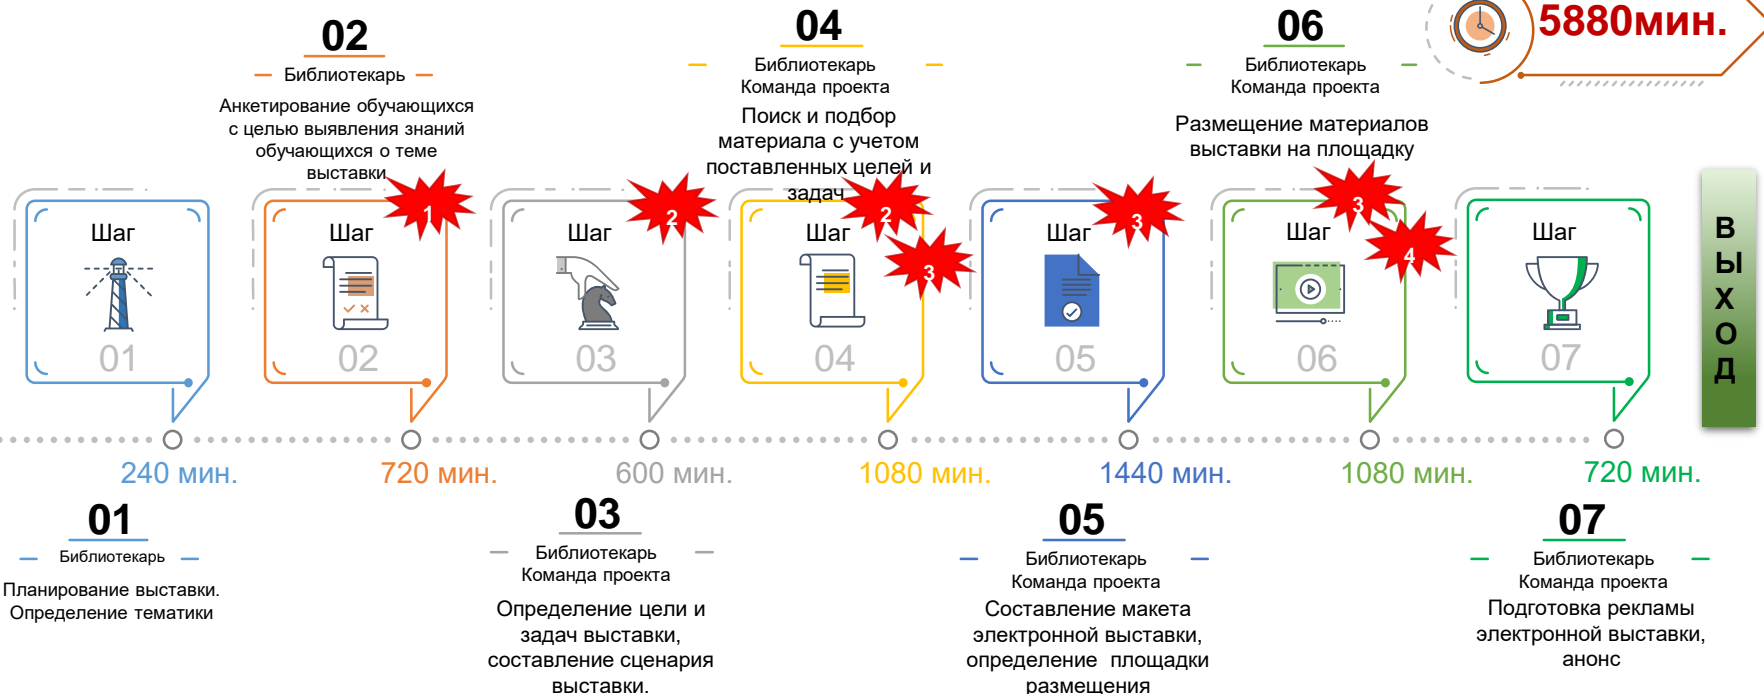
02

Библиотекарь

Анкетирование обучающихся с целью выявления знаний обучающихся о теме выставки

04

Библиотекарь
Команда проекта

Поиск и подбор материала с учетом поставленных целей и задач

06

Библиотекарь
Команда проекта

Размещение материалов выставки на площадку

5880мин.

Шаг
01

1

Шаг
02

2

Шаг
03

2

3

Шаг
04

3

Шаг
05

3

4

Шаг
06

Шаг
07

ВЫХОД

240 мин.

720 мин.

600 мин.

1080 мин.

1440 мин.

1080 мин.

720 мин.

01

Библиотекарь

Планирование выставки. Определение тематики

03

Библиотекарь
Команда проекта

Определение цели и задач выставки, составление сценария выставки.

05

Библиотекарь
Команда проекта

Составление макета электронной выставки, определение площадки размещения

07

Библиотекарь
Команда проекта

Подготовка рекламы электронной выставки, анонс